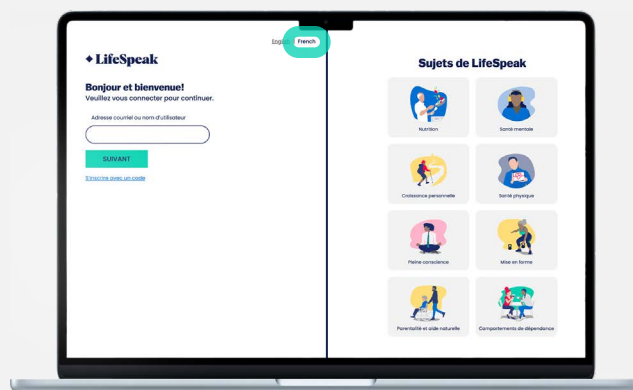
English French

LifeSpeak

Bonjour et bienvenue!
Veuillez vous connecter pour continuer.

Adresse courriel ou nom d'utilisateur

SUIVANT

S'inscrire avec un code

Sujets de LifeSpeak

Nutrition

Santé mentale

Croissance personnelle

Santé physique

Pleine conscience

Mise en forme

Parentalité et aide naturelle

Comportements de dépendance